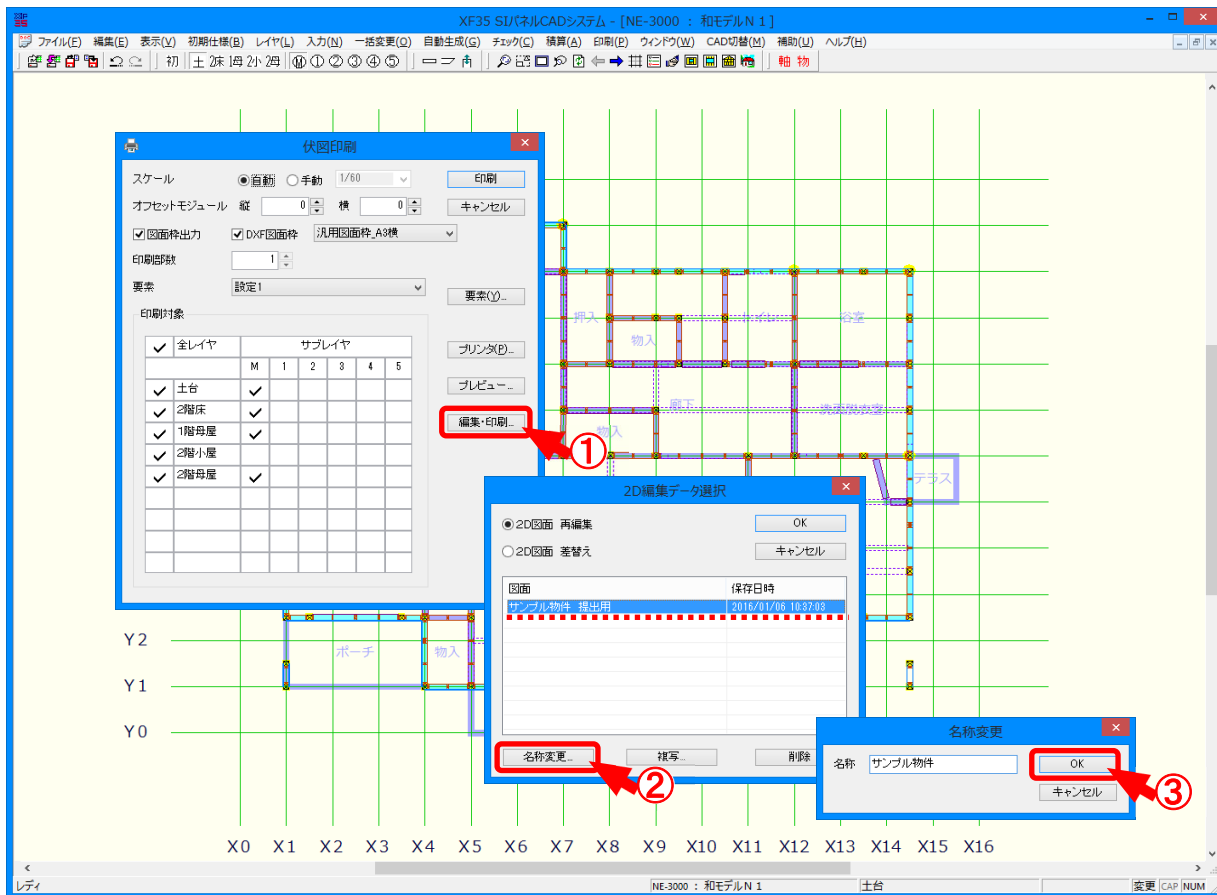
XF35 SIパネルCADシステム - [NE-3000 : 和モデルＮ１]

ファイル(F) 編集(E) 表示(V) 初期仕様(B) レイヤ(L) 入力(N) 一括変更(Q) 自動生成(G) チェック(C) 積算(A) 印刷(P) ウィンドウ(W) CAD切替(M) 補助(U) ヘルプ(H)

初 土 1床 1母 2小 2母 Ⓜ ① ② ③ ④ ⑤ 軸 物

伏図印刷

スケール ◉自動 ○手動 1/60 印刷

オフセットモジュール 縦 0 横 0 キャンセル

☑図面枠出力 ☑DXF図面枠 汎用図面枠_A3横

印刷部数 1

要素 設定1 要素(Y)...

印刷対象

| ✓ | 全レイヤ | サブレイヤ | | | | | |
|---|---|---|---|---|---|---|---|
| | | M | 1 | 2 | 3 | 4 | 5 |
| ✓ | 土台 | ✓ | | | | | |
| ✓ | 2階床 | ✓ | | | | | |
| ✓ | 1階母屋 | ✓ | | | | | |
| ✓ | 2階小屋 | | | | | | |
| ✓ | 2階母屋 | ✓ | | | | | |

プリンタ(P)...

プレビュー...

編集・印刷...

①

押入 物入 トイレ 浴室 廊下 洗面脱衣室 物入 テラス ポーチ 物入

2D編集データ選択

◉2D図面 再編集 OK

○2D図面 差替え キャンセル

| 図面 | 保存日時 |
|---|---|
| サンプル物件 提出用 | 2016/01/06 10:37:03 |

名称変更... 複写... 削除

②

名称変更

名称 サンプル物件 OK

キャンセル

③

Y2
Y1
Y0

X0 X1 X2 X3 X4 X5 X6 X7 X8 X9 X10 X11 X12 X13 X14 X15 X16

レディ NE-3000 : 和モデルＮ１ 土台 変更 CAP NUM